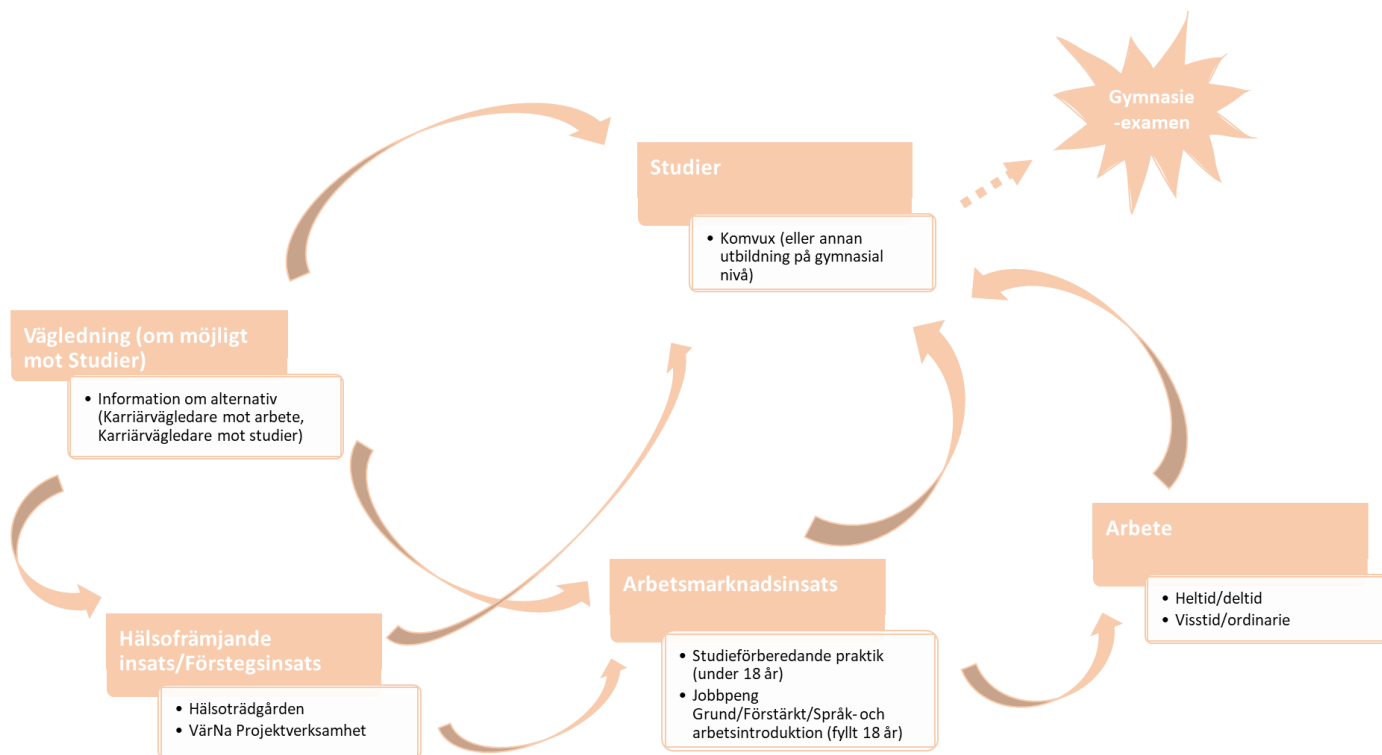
Gymnasie
-examen

Studier

- Komvux (eller annan utbildning på gymnasial nivå)

Vägledning (om möjligt mot Studier)

- Information om alternativ (Karriärvägledare mot arbete, Karriärvägledare mot studier)

Arbete

- Heltid/deltid
- Visstid/ordinarie

Arbetsmarknadsinsats

- Studieförberedande praktik (under 18 år)
- Jobbpeng Grund/Förstärkt/Språk- och arbetsintroduktion (fyllt 18 år)

Hälsofrämjande insats/Förstegsinsats

- Hälsoträdgården
- VärNa Projektverksamhet